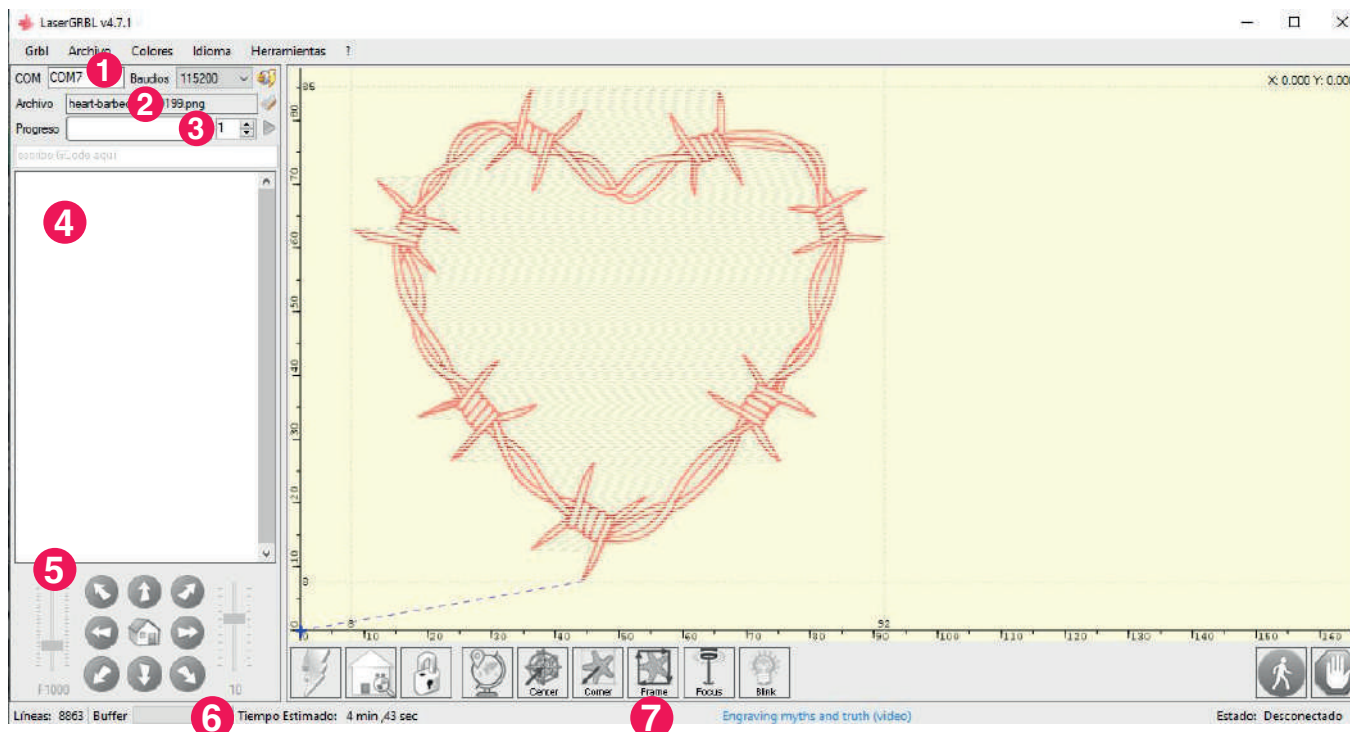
LaserGRBL v4.7.1

Grbl Archivo Colores Idioma Herramientas ?

COM COM7 1 Baudios 115200

Archivo heart-barbe 2 199.png

Progreso 3 1

escribe GCode aquí

4

5

F1000 10

Líneas: 8863 Buffer 6 Tiempo Estimado: 4 min ,43 sec

X: 0.000 Y: 0.00

85 80 70 60 50 40 30 20 10 8 0

0 8 10 20 30 40 50 60 70 80 90 92 100 110 120 130 140 150 160

Center Corner Frame Focus Blink

7 Engraving myths and truth (video)

Estado: Desconectado